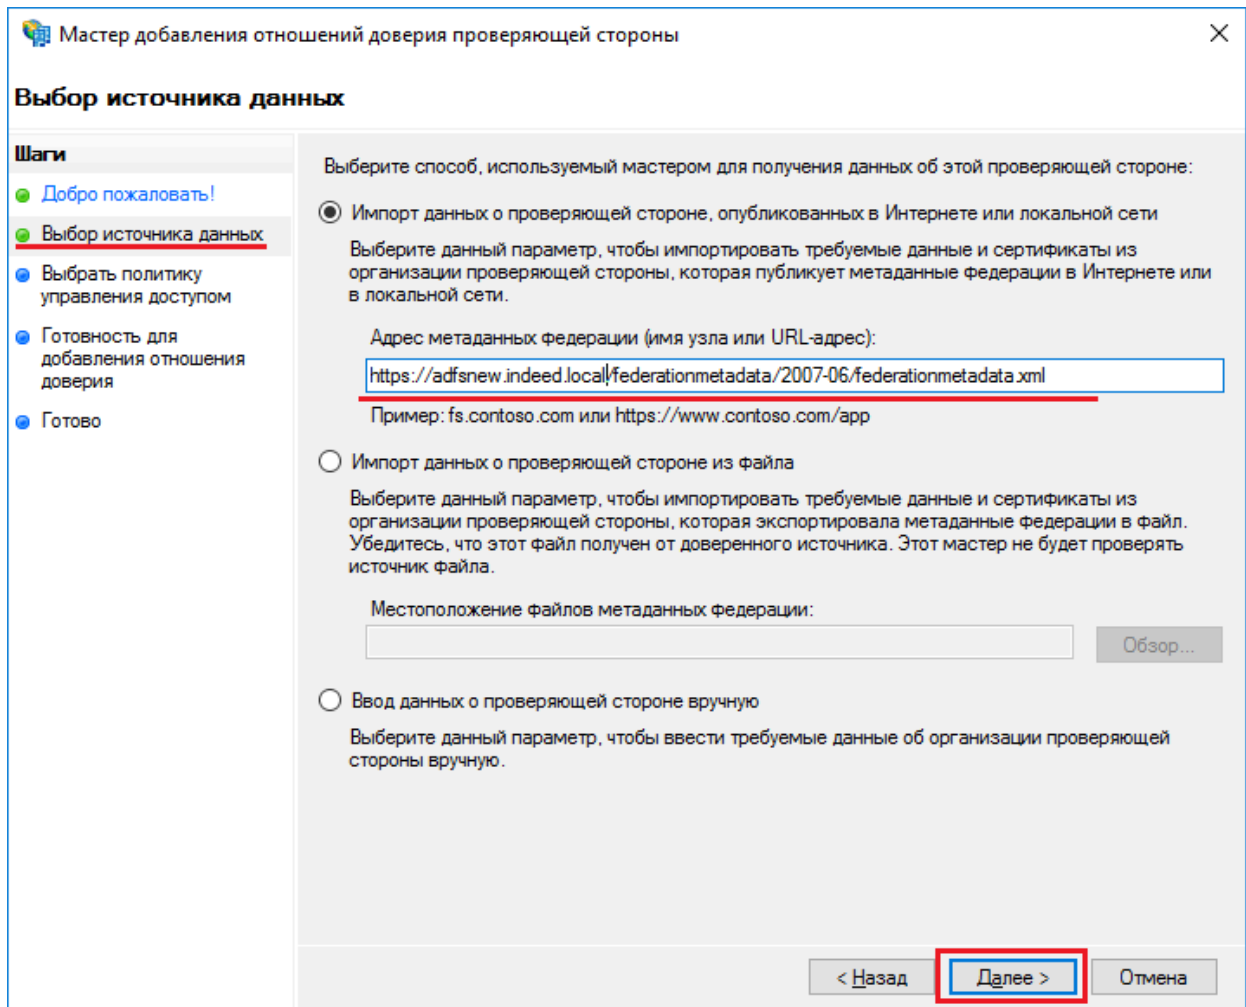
Мастер добавления отношений доверия проверяющей стороны

Выбор источника данных

Шаги

Добро пожаловать!

Выбор источника данных

Выбрать политику управления доступом

Готовность для добавления отношения доверия

Готово

Выберите способ, используемый мастером для получения данных об этой проверяющей стороне:

Импорт данных о проверяющей стороне, опубликованных в Интернете или локальной сети

Выберите данный параметр, чтобы импортировать требуемые данные и сертификаты из организации проверяющей стороны, которая публикует метаданные федерации в Интернете или в локальной сети.

Адрес метаданных федерации (имя узла или URL-адрес):

https://adfsnew.indeed.local/federationmetadata/2007-06/federationmetadata.xml

Пример: fs.contoso.com или https://www.contoso.com/app

Импорт данных о проверяющей стороне из файла

Выберите данный параметр, чтобы импортировать требуемые данные и сертификаты из организации проверяющей стороны, которая экспортировала метаданные федерации в файл. Убедитесь, что этот файл получен от доверенного источника. Этот мастер не будет проверять источник файла.

Местоположение файлов метаданных федерации:

Обзор...

Ввод данных о проверяющей стороне вручную

Выберите данный параметр, чтобы ввести требуемые данные об организации проверяющей стороны вручную.

< Назад

Далее >

Отмена